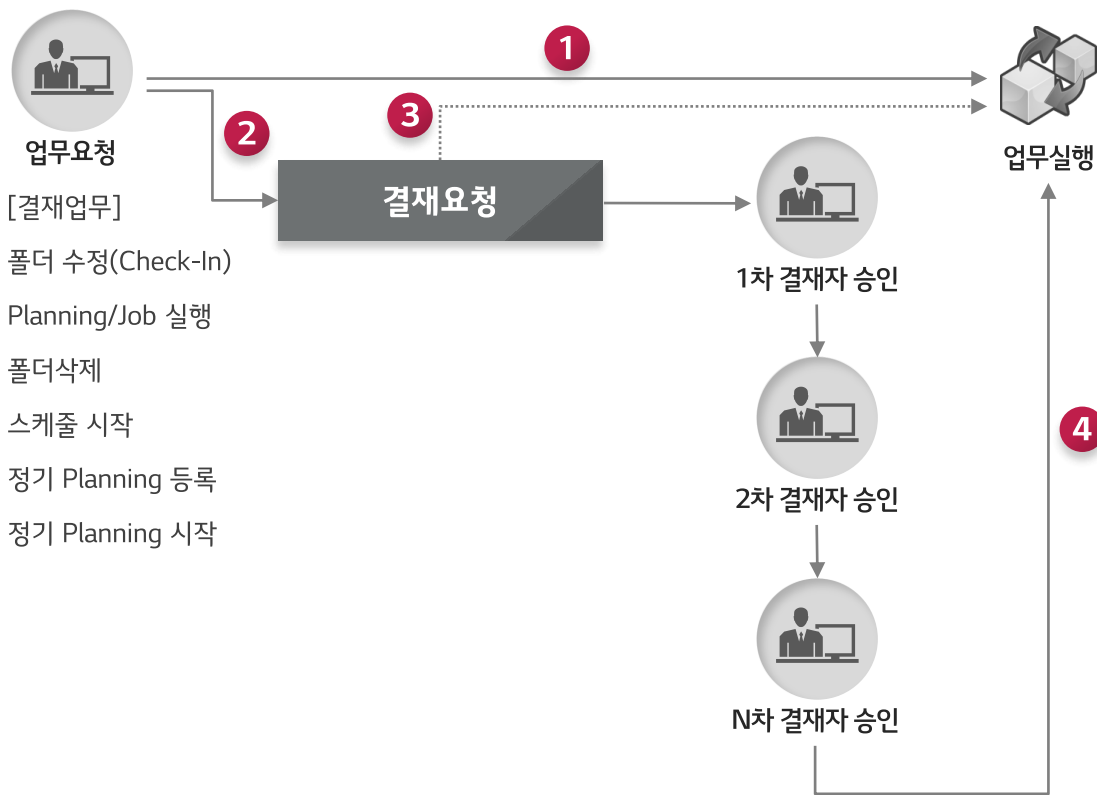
1

업무요청

2

3

결재요청

업무실행

[결재업무]

폴더 수정(Check-In)

Planning/Job 실행

폴더삭제

스케줄 시작

정기 Planning 등록

정기 Planning 시작

1차 결재자 승인

2차 결재자 승인

N차 결재자 승인

4